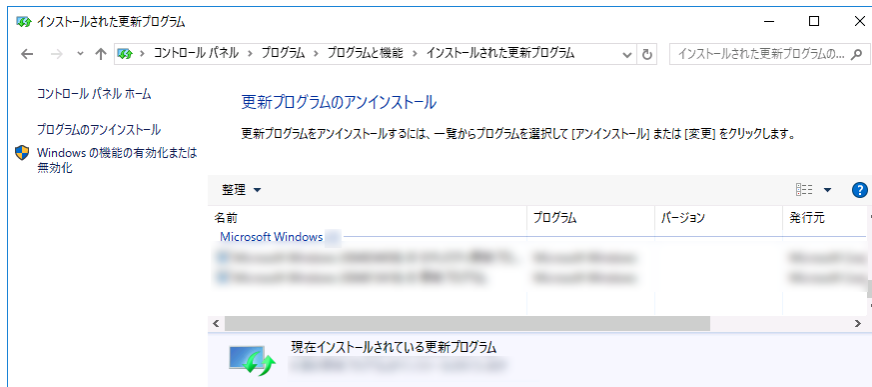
インストールされた更新プログラム

コントロール パネル › プログラム › プログラムと機能 › インストールされた更新プログラム

インストールされた更新プログラムの...

コントロール パネル ホーム

プログラムのアンインストール

Windows の機能の有効化または無効化

更新プログラムのアンインストール

更新プログラムをアンインストールするには、一覧からプログラムを選択して [アンインストール] または [変更] をクリックします。

整理 ▾

| 名前 | プログラム | バージョン | 発行元 |
|---|---|---|---|
| Microsoft Windows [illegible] | | | |
| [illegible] | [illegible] | | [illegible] |
| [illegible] | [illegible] | | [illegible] |

現在インストールされている更新プログラム
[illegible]